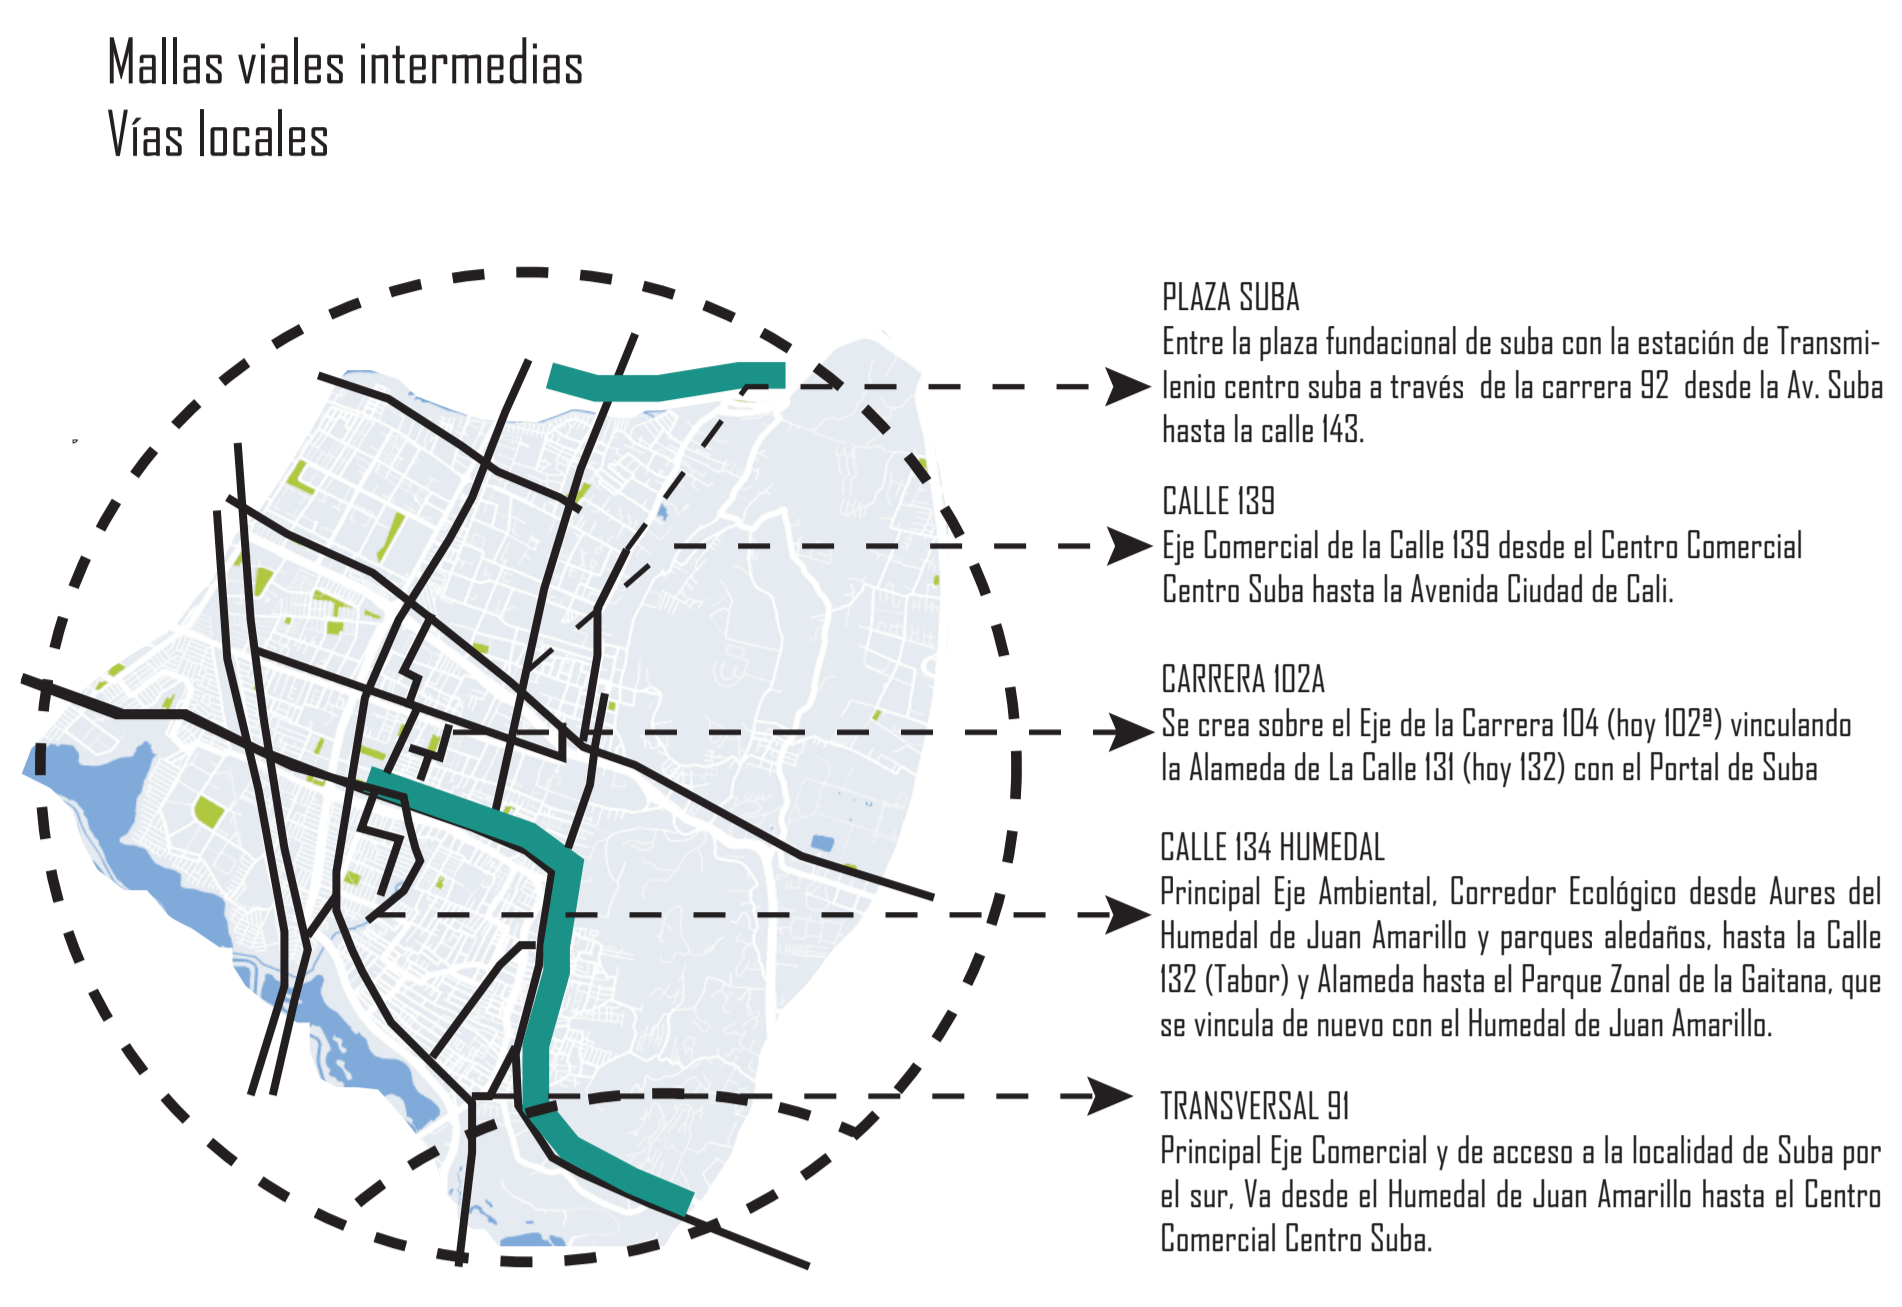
Mallas viales intermedias
Vías locales

PLAZA SUBA
Entre la plaza fundacional de suba con la estación de Transmilenio centro suba a través de la carrera 92 desde la Av. Suba hasta la calle 143.

CALLE 139
Eje Comercial de la Calle 139 desde el Centro Comercial Centro Suba hasta la Avenida Ciudad de Cali.

CARRERA 102A
Se crea sobre el Eje de la Carrera 104 (hoy 102ª) vinculando la Alameda de La Calle 131 (hoy 132) con el Portal de Suba

CALLE 134 HUMEDAL
Principal Eje Ambiental, Corredor Ecológico desde Aures del Humedal de Juan Amarillo y parques aledaños, hasta la Calle 132 (Tabor) y Alameda hasta el Parque Zonal de la Gaitana, que se vincula de nuevo con el Humedal de Juan Amarillo.

TRANSVERSAL 91
Principal Eje Comercial y de acceso a la localidad de Suba por el sur, Va desde el Humedal de Juan Amarillo hasta el Centro Comercial Centro Suba.